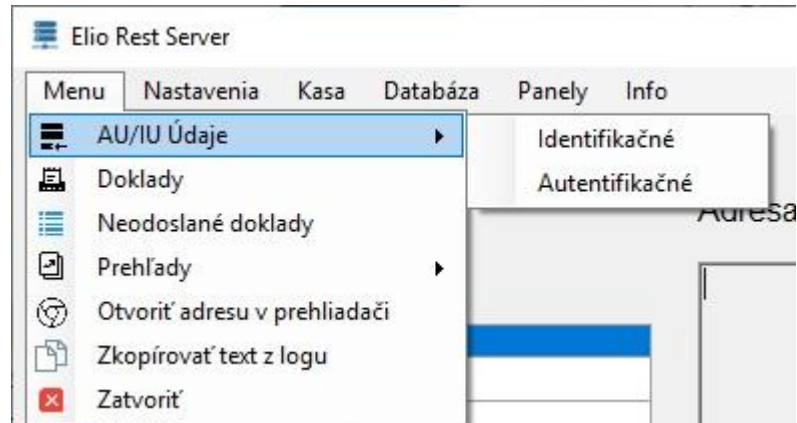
Elio Rest Server

Menu Nastavenia Kasa Databáza Panely Info

AU/IU Údaje
Doklady
Neodoslané doklady
Prehľady
Otvoriť adresu v prehliadači
Zkopírovať text z logu
Zatvoriť

Identifikačné
Autentifikačné

Adresa